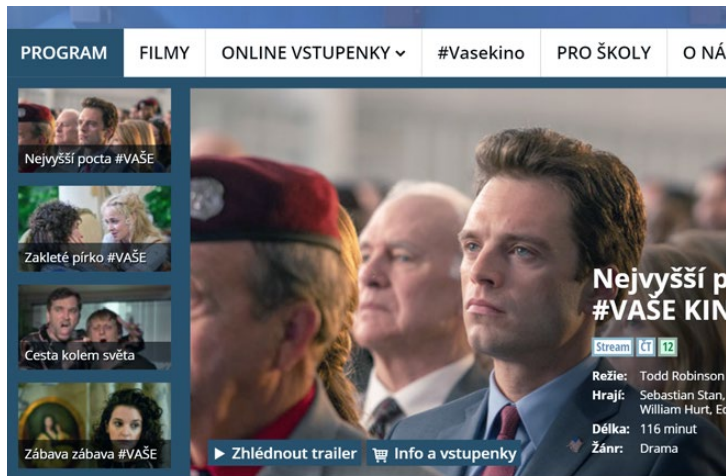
PROGRAM FILMY ONLINE VSTUPENKY #Vasekino PRO ŠKOLY O NÁ

Nejvyšší pocta #VAŠE

Zakleté pírko #VAŠE

Cesta kolem světa

Zábava zábava #VAŠE

Nejvyšší p
#VAŠE KIN

Stream ČT 12

Režie: Todd Robinson
Hrají: Sebastian Stan, William Hurt, E
Délka: 116 minut
Žánr: Drama

▶ Zhlédnout trailer Info a vstupenky